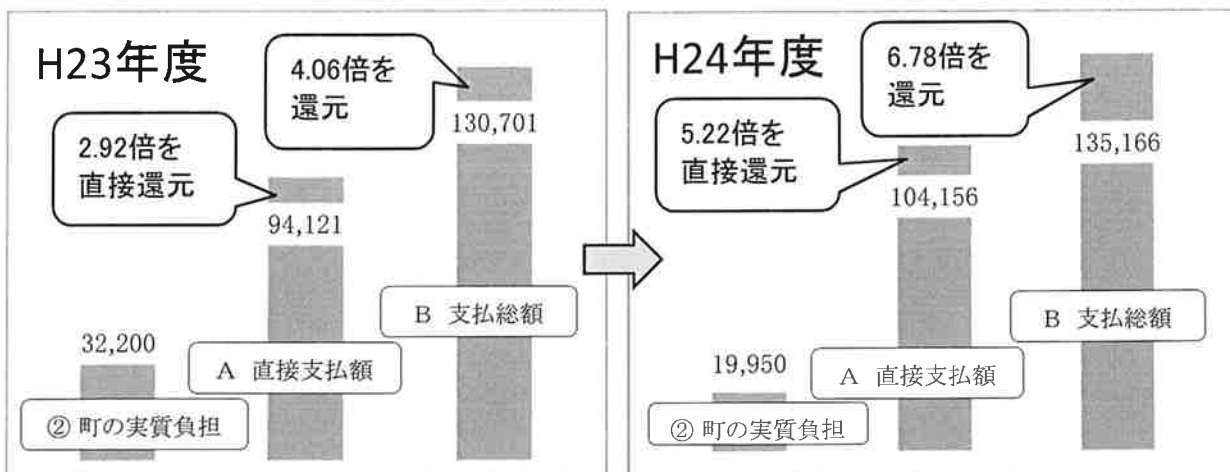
H23年度

4.06倍を還元

2.92倍を直接還元

130,701

94,121

B 支払総額

32,200

A 直接支払額

② 町の実質負担

H24年度

6.78倍を還元

5.22倍を直接還元

135,166

104,156

B 支払総額

19,950

A 直接支払額

② 町の実質負担